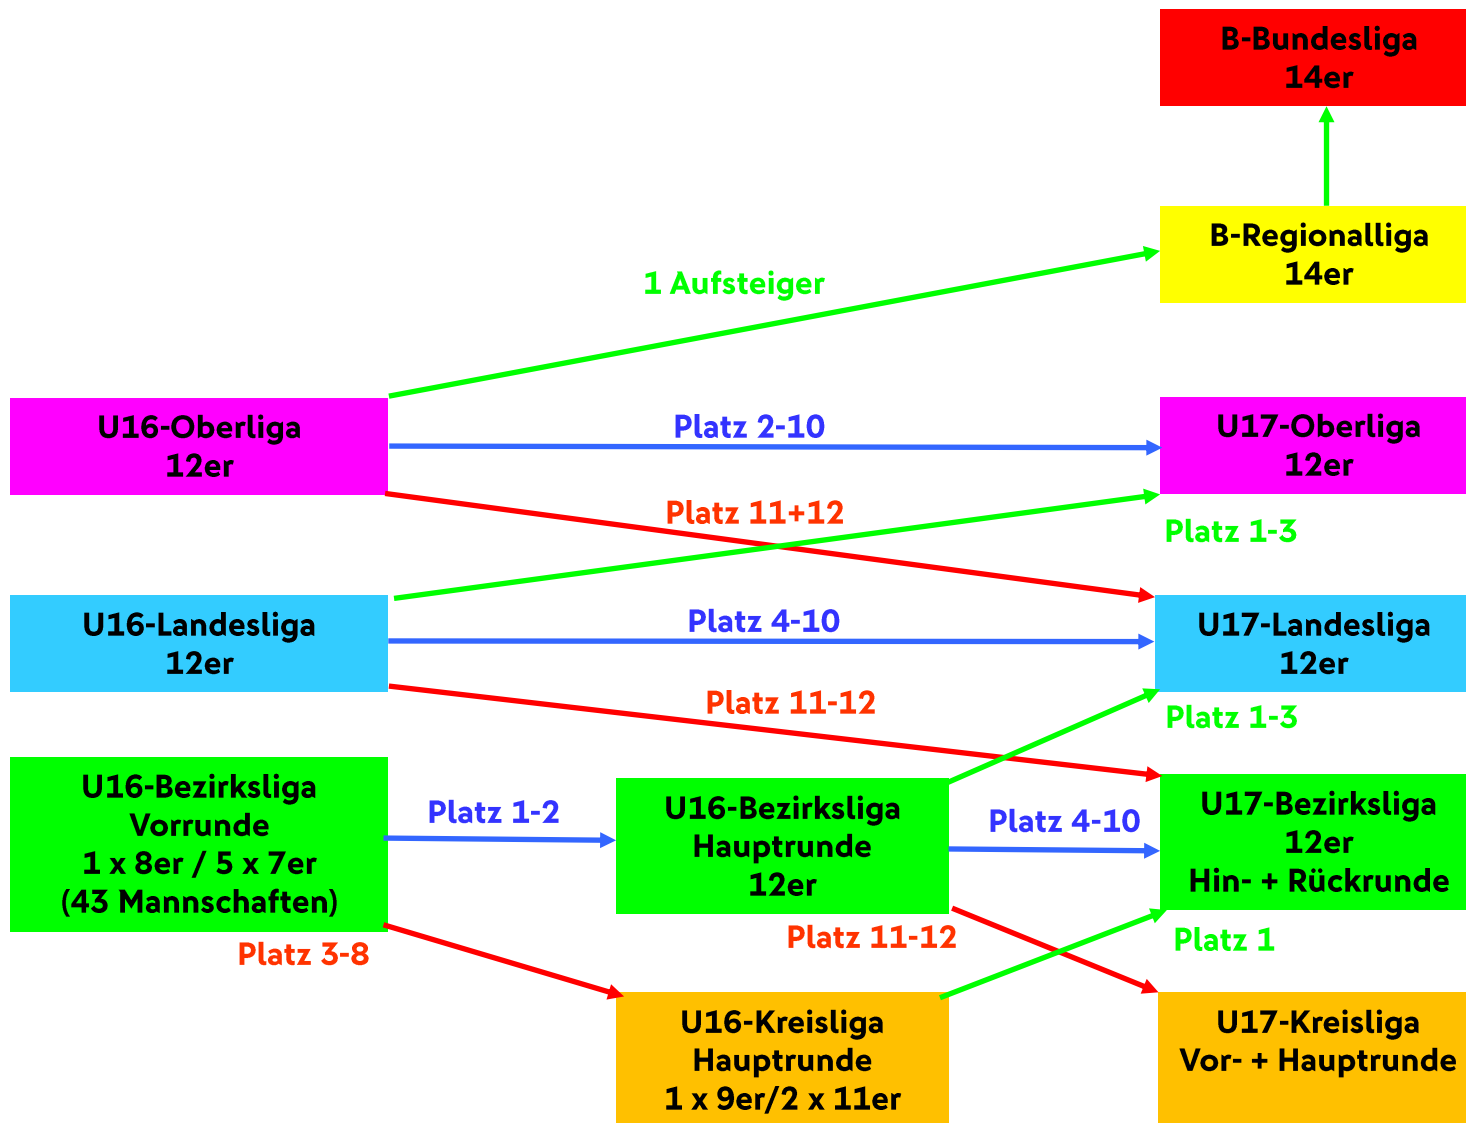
B-Bundesliga
14er

B-Regionalliga
14er

1 Aufsteiger

U16-Oberliga
12er

Platz 2-10

U17-Oberliga
12er

Platz 11+12

Platz 1-3

U16-Landesliga
12er

Platz 4-10

U17-Landesliga
12er

Platz 11-12

Platz 1-3

U16-Bezirksliga
Vorrunde
1 x 8er / 5 x 7er
(43 Mannschaften)

Platz 1-2

U16-Bezirksliga
Hauptrunde
12er

Platz 4-10

U17-Bezirksliga
12er
Hin- + Rückrunde

Platz 3-8

Platz 11-12

Platz 1

U16-Kreisliga
Hauptrunde
1 x 9er/2 x 11er

U17-Kreisliga
Vor- + Hauptrunde